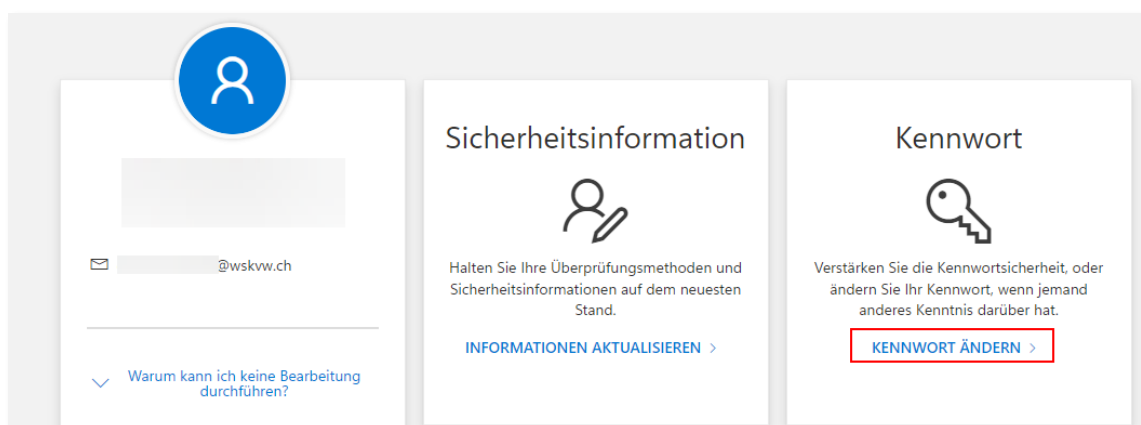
@wskvw.ch

Warum kann ich keine Bearbeitung durchführen?

Sicherheitsinformation

Halten Sie Ihre Überprüfungsmethoden und Sicherheitsinformationen auf dem neuesten Stand.

INFORMATIONEN AKTUALISIEREN >

Kennwort

Verstärken Sie die Kennwortsicherheit, oder ändern Sie Ihr Kennwort, wenn jemand anderes Kenntnis darüber hat.

KENNWORT ÄNDERN >